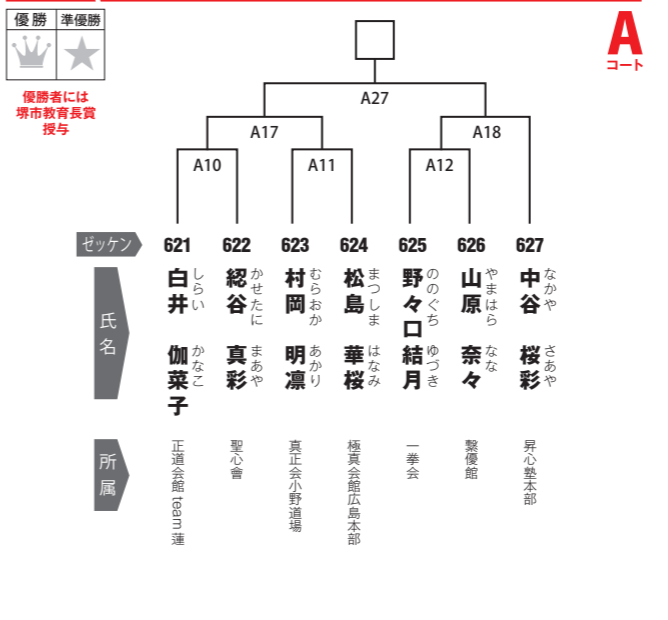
| 優勝 | 準優勝 |
|---|---|
| | |

優勝者には堺市教育長賞授与

A
コート

A27

A17

A18

A10

A11

A12

| ゼッケン | 621 | 622 | 623 | 624 | 625 | 626 | 627 |
|---|---|---|---|---|---|---|---|
| 氏名 | 白井 伽菜子 (しらい かなこ) | 綛谷 真彩 (かせたに まあや) | 村岡 明凛 (むらおか あかり) | 松島 華桜 (まつしま はなみ) | 野々口 結月 (ののぐち ゆづき) | 山原 奈々 (やまはら なな) | 中谷 桜彩 (なかや さあや) |
| 所属 | 正道会館 team 蓮 | 聖心會 | 真正会小野道場 | 極真会館広島本部 | 一拳会 | 繋優館 | 昇心塾本部 |